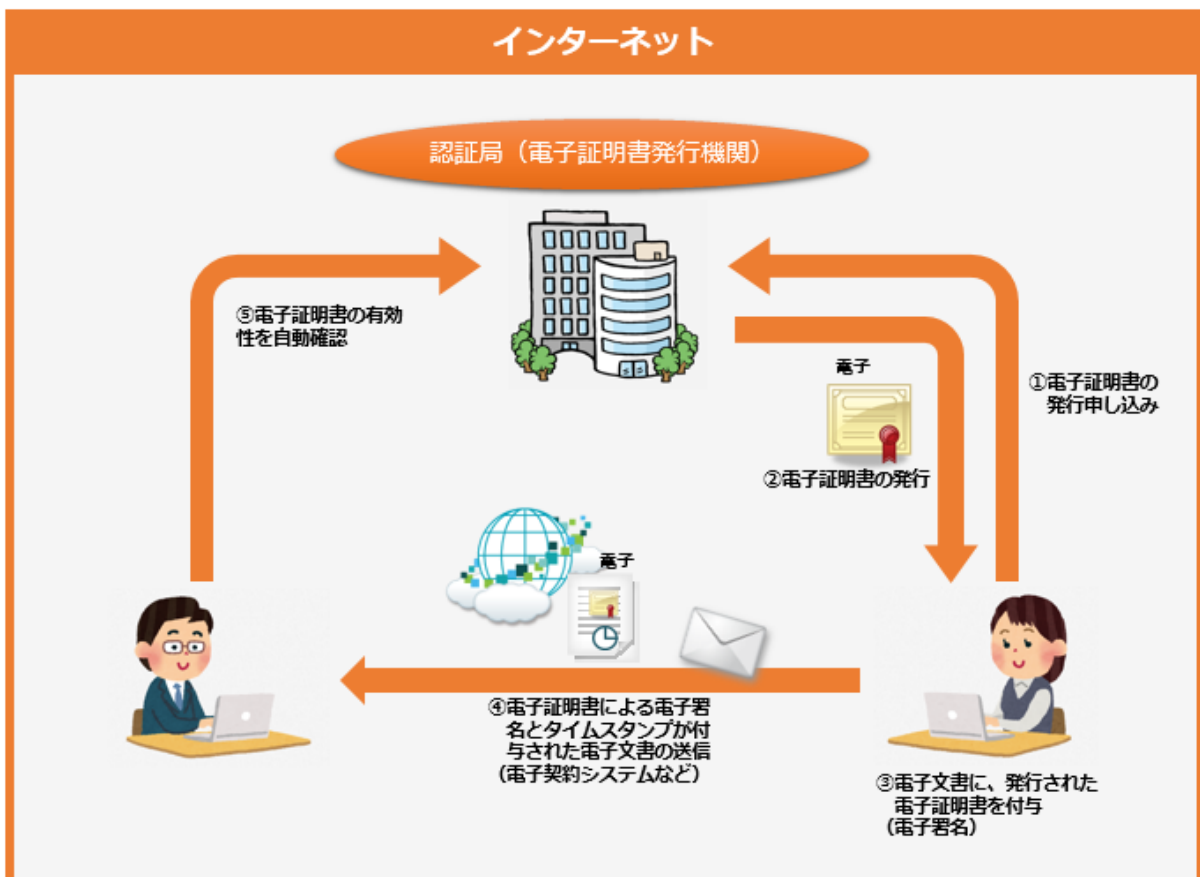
インターネット

認証局（電子証明書発行機関）

⑤電子証明書の有効性を自動確認

電子

①電子証明書の発行申し込み

②電子証明書の発行

電子

④電子証明書による電子署名とタイムスタンプが付与された電子文書の送信（電子契約システムなど）

③電子文書に、発行された電子証明書を付与（電子署名）